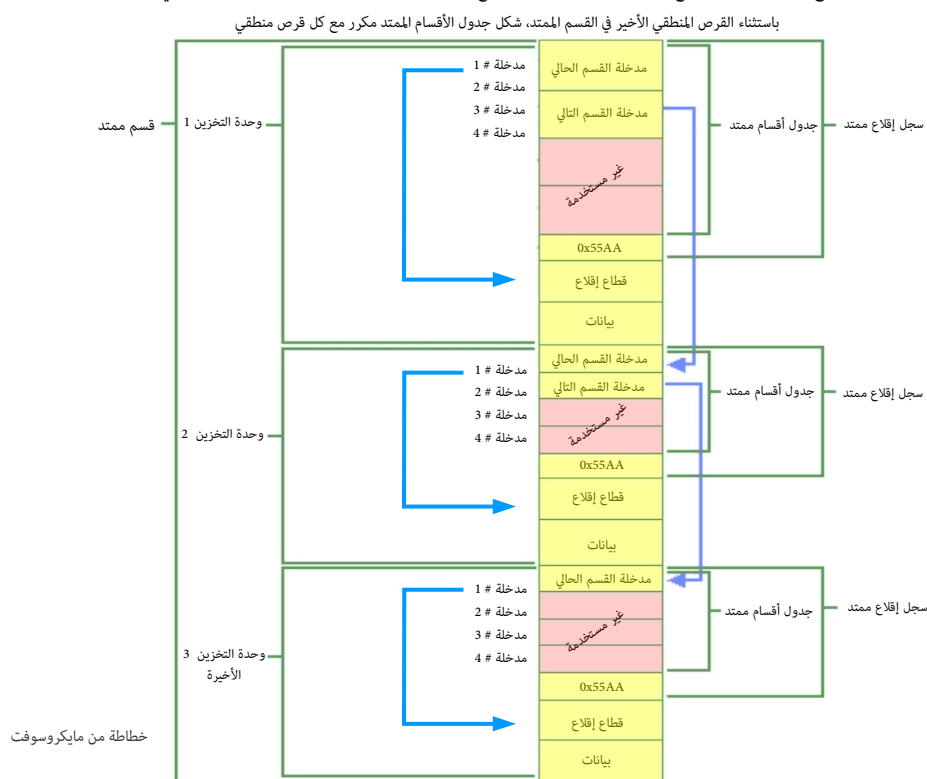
باستثناء القرص المنطقي الأخير في القسم الممتد، شكل جدول الأقسام الممتد مكرر مع كل قرص منطقي

قسم ممتد
وحدة التخزين 1
مدخلة # 1
مدخلة # 2
مدخلة # 3
مدخلة # 4
مدخلة القسم الحالي
مدخلة القسم التالي
غير مستخدمة
0x55AA
قطاع إقلاع
بيانات
جدول أقسام ممتد
سجل إقلاع ممتد

وحدة التخزين 2
مدخلة # 1
مدخلة # 2
مدخلة # 3
مدخلة # 4
مدخلة القسم الحالي
مدخلة القسم التالي
غير مستخدمة
0x55AA
قطاع إقلاع
بيانات
جدول أقسام ممتد
سجل إقلاع ممتد

وحدة التخزين 3 الأخيرة
مدخلة # 1
مدخلة # 2
مدخلة # 3
مدخلة # 4
مدخلة القسم الحالي
غير مستخدمة
0x55AA
قطاع إقلاع
بيانات
جدول أقسام ممتد
سجل إقلاع ممتد

خطاطة من مايكروسوفت